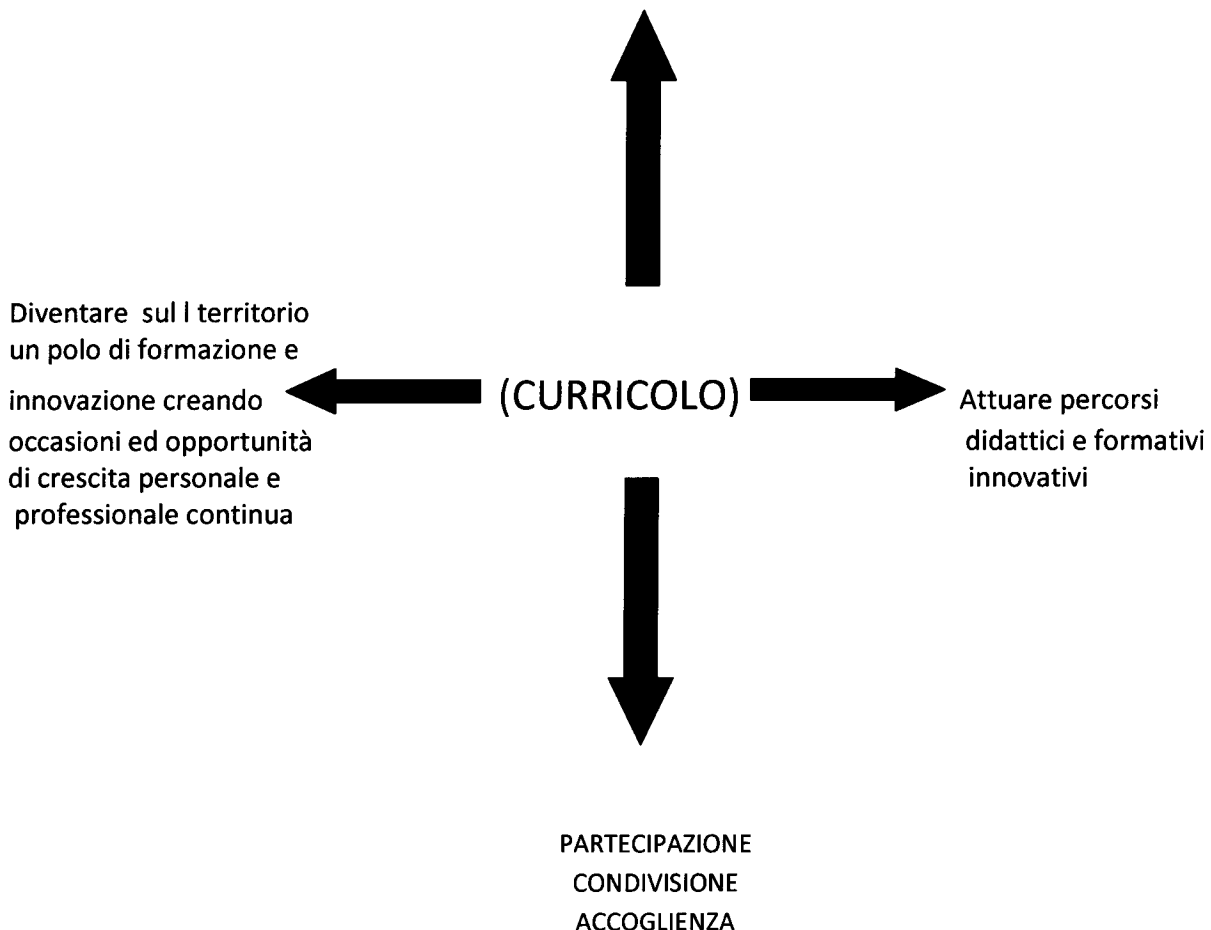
Diventare sul l territorio un polo di formazione e innovazione creando occasioni ed opportunità di crescita personale e professionale continua

(CURRICOLO)

Attuare percorsi didattici e formativi innovativi

PARTECIPAZIONE
CONDIVISIONE
ACCOGLIENZA